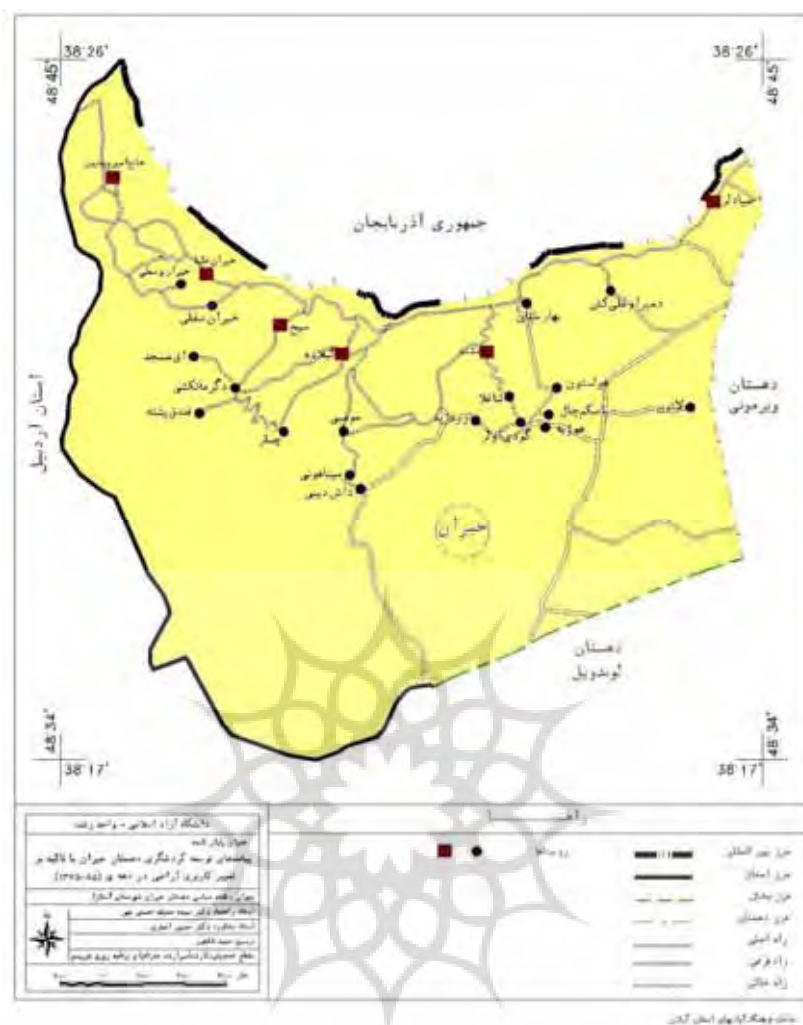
38°26'
48°45'
38°26'
48°45'
جمهوری آذربایجان
استان اردبیل
دهستان ویرمونی
دهستان لوندویل
حیران
48°34'
38°17'
38°17'
48°34'
دانشگاه آزاد اسلامی - واحد رشت
عنوان پایان نامه
پیامدهای توسعه گردشگری دهستان حیران با تاکید بر تغییر کاربری اراضی در دهه (۸۵-۱۳۷۵)
راهنما
روستا
مرز بین المللی
مرز استان
مرز بخش
مرز دهستان
راه اصلی
راه فرعی
راه مالرو
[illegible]